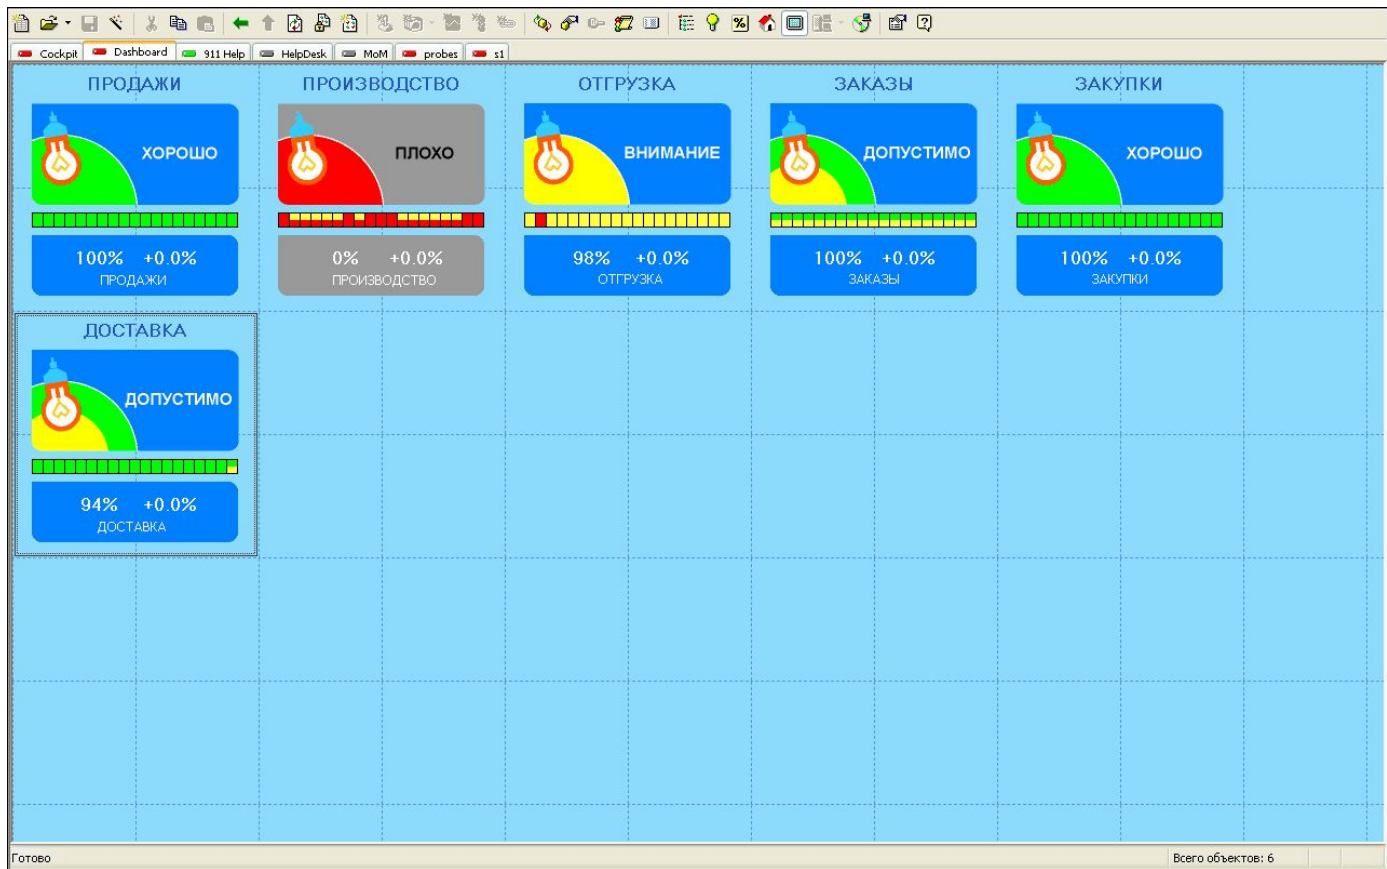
Cockpit | Dashboard | 911 Help | HelpDesk | MoM | probes | s1

ПРОДАЖИ

ХОРОШО

100% +0.0%
ПРОДАЖИ

ПРОИЗВОДСТВО

ПЛОХО

0% +0.0%
ПРОИЗВОДСТВО

ОТГРУЗКА

ВНИМАНИЕ

98% +0.0%
ОТГРУЗКА

ЗАКАЗЫ

ДОПУСТИМО

100% +0.0%
ЗАКАЗЫ

ЗАКУПКИ

ХОРОШО

100% +0.0%
ЗАКУПКИ

ДОСТАВКА

ДОПУСТИМО

94% +0.0%
ДОСТАВКА

Готово

Всего объектов: 6